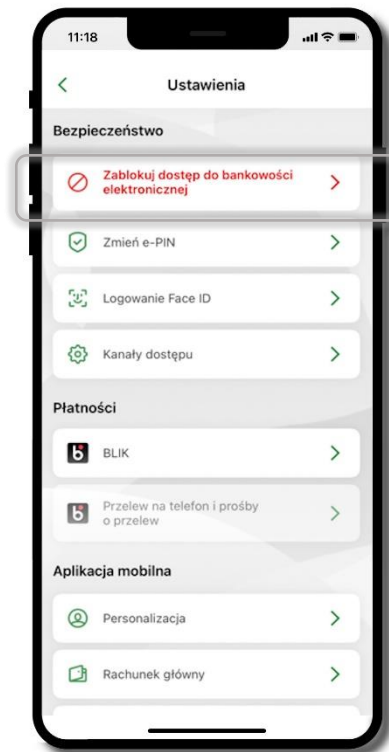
11:18

Ustawienia

Bezpieczeństwo

Zablokuj dostęp do bankowości elektronicznej

Zmień e-PIN

Logowanie Face ID

Kanały dostępu

Płatności

BLIK

Przelew na telefon i prośby o przelew

Aplikacja mobilna

Personalizacja

Rachunek główny